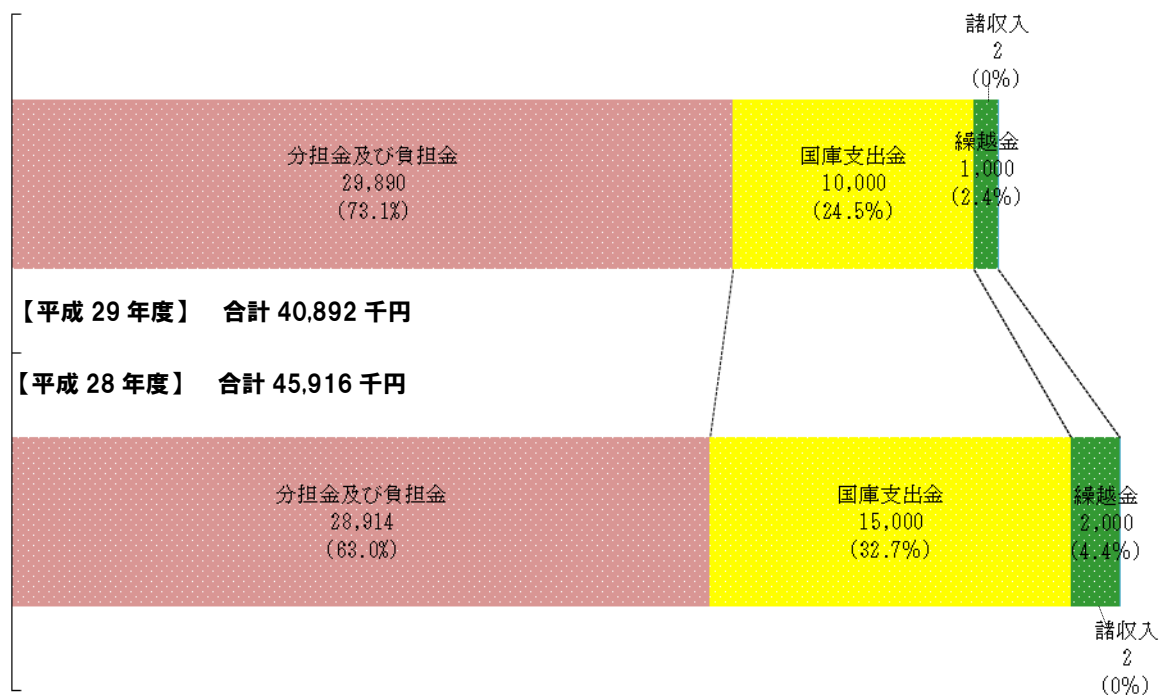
諸収入
2
(0%)

分担金及び負担金
29,890
(73.1%)

国庫支出金
10,000
(24.5%)

繰越金
1,000
(2.4%)

【平成 29 年度】 合計 40,892 千円

【平成 28 年度】 合計 45,916 千円

分担金及び負担金
28,914
(63.0%)

国庫支出金
15,000
(32.7%)

繰越金
2,000
(4.4%)

諸収入
2
(0%)